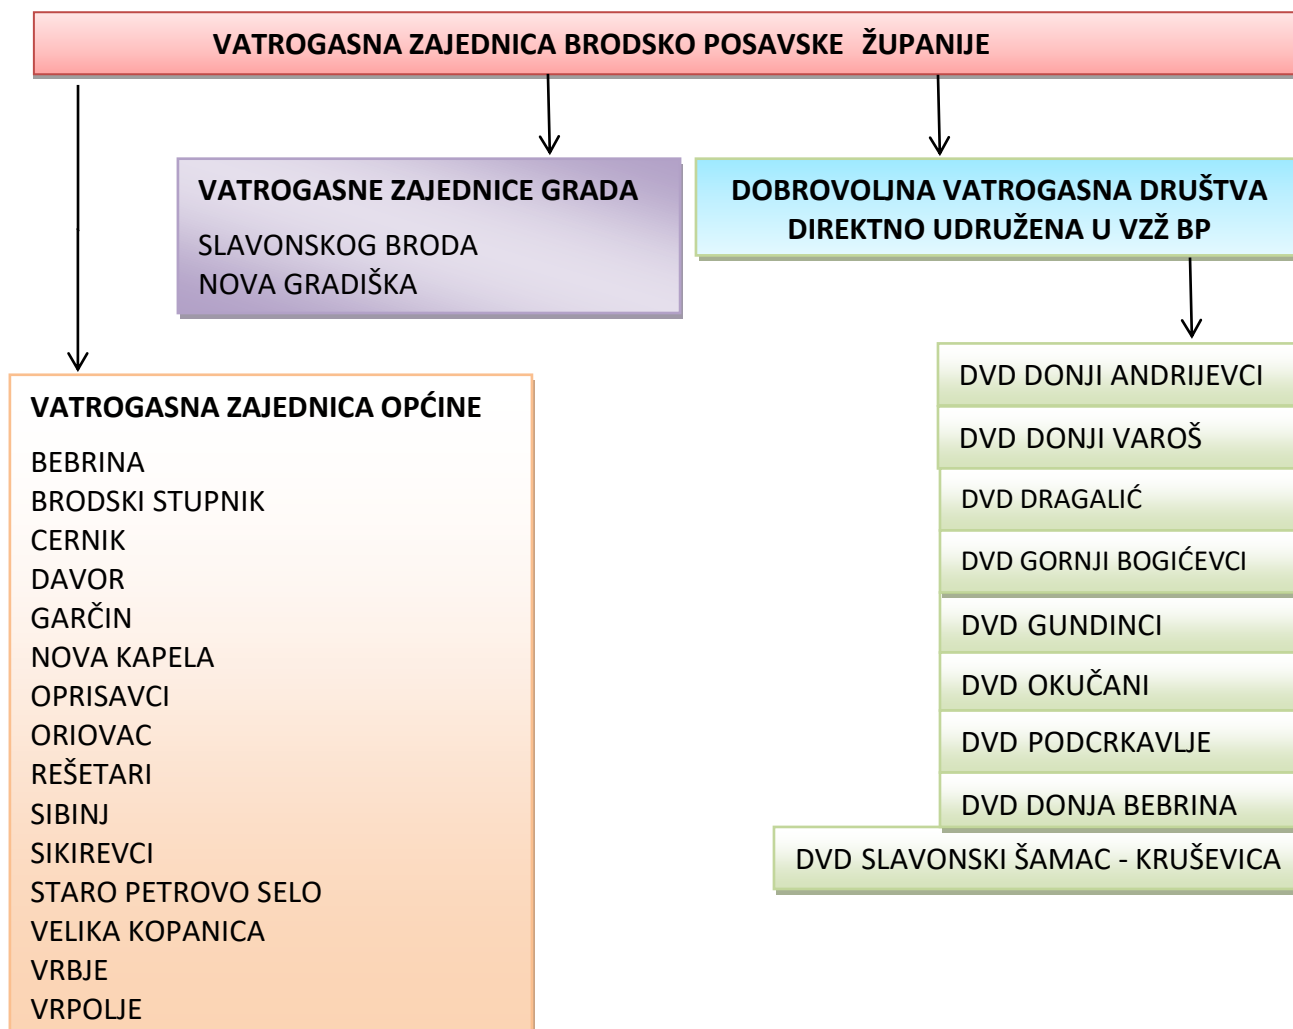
VATROGASNA ZAJEDNICA BRODSKO POSAVSKE ŽUPANIJE

VATROGASNE ZAJEDNICE GRADA

SLAVONSKOG BRODA
NOVA GRADIŠKA

DOBROVOLJNA VATROGASNA DRUŠTVA DIREKTNO UDRUŽENA U VZŽ BP

VATROGASNA ZAJEDNICA OPĆINE

BEBRINA
BRODSKI STUPNIK
CERNIK
DAVOR
GARČIN
NOVA KAPELA
OPRISAVCI
ORIOVAC
REŠETARI
SIBINJ
SIKIREVCI
STARO PETROVO SELO
VELIKA KOPANICA
VRBJE
VRPOLJE

DVD DONJI ANDRIJEVCI
DVD DONJI VAROŠ
DVD DRAGALIĆ
DVD GORNJI BOGIĆEVCI
DVD GUNDINCI
DVD OKUČANI
DVD PODCRKAVLJE
DVD DONJA BEBRINA
DVD SLAVONSKI ŠAMAC - KRUŠEVICA